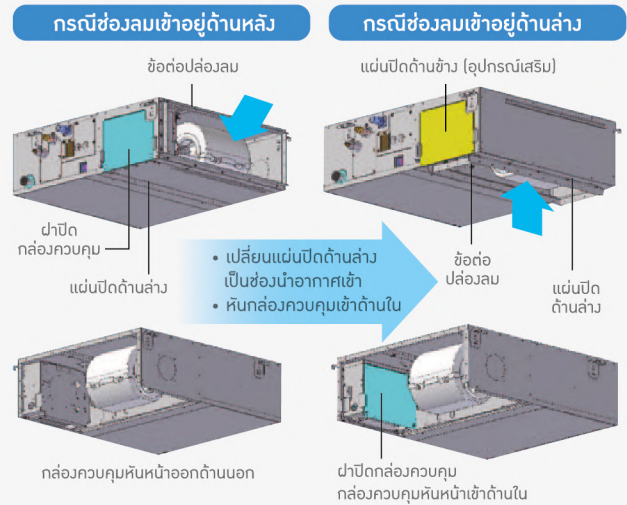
กรณีช่องลมเข้าอยู่ด้านหลัง

กรณีช่องลมเข้าอยู่ด้านล่าง

ข้อต่อปล่องลม

แผ่นปิดด้านข้าง (อุปกรณ์เสริม)

ฝาปิด
กล่องควบคุม

แผ่นปิดด้านล่าง

• เปลี่ยนแผ่นปิดด้านล่าง เป็นช่องนำอากาศเข้า
• หันกล่องควบคุมเข้าด้านใน

ข้อต่อ
ปล่องลม

แผ่นปิด
ด้านล่าง

กล่องควบคุมหันหน้าออกด้านนอก

ฝาปิดกล่องควบคุม
กล่องควบคุมหันหน้าเข้าด้านใน